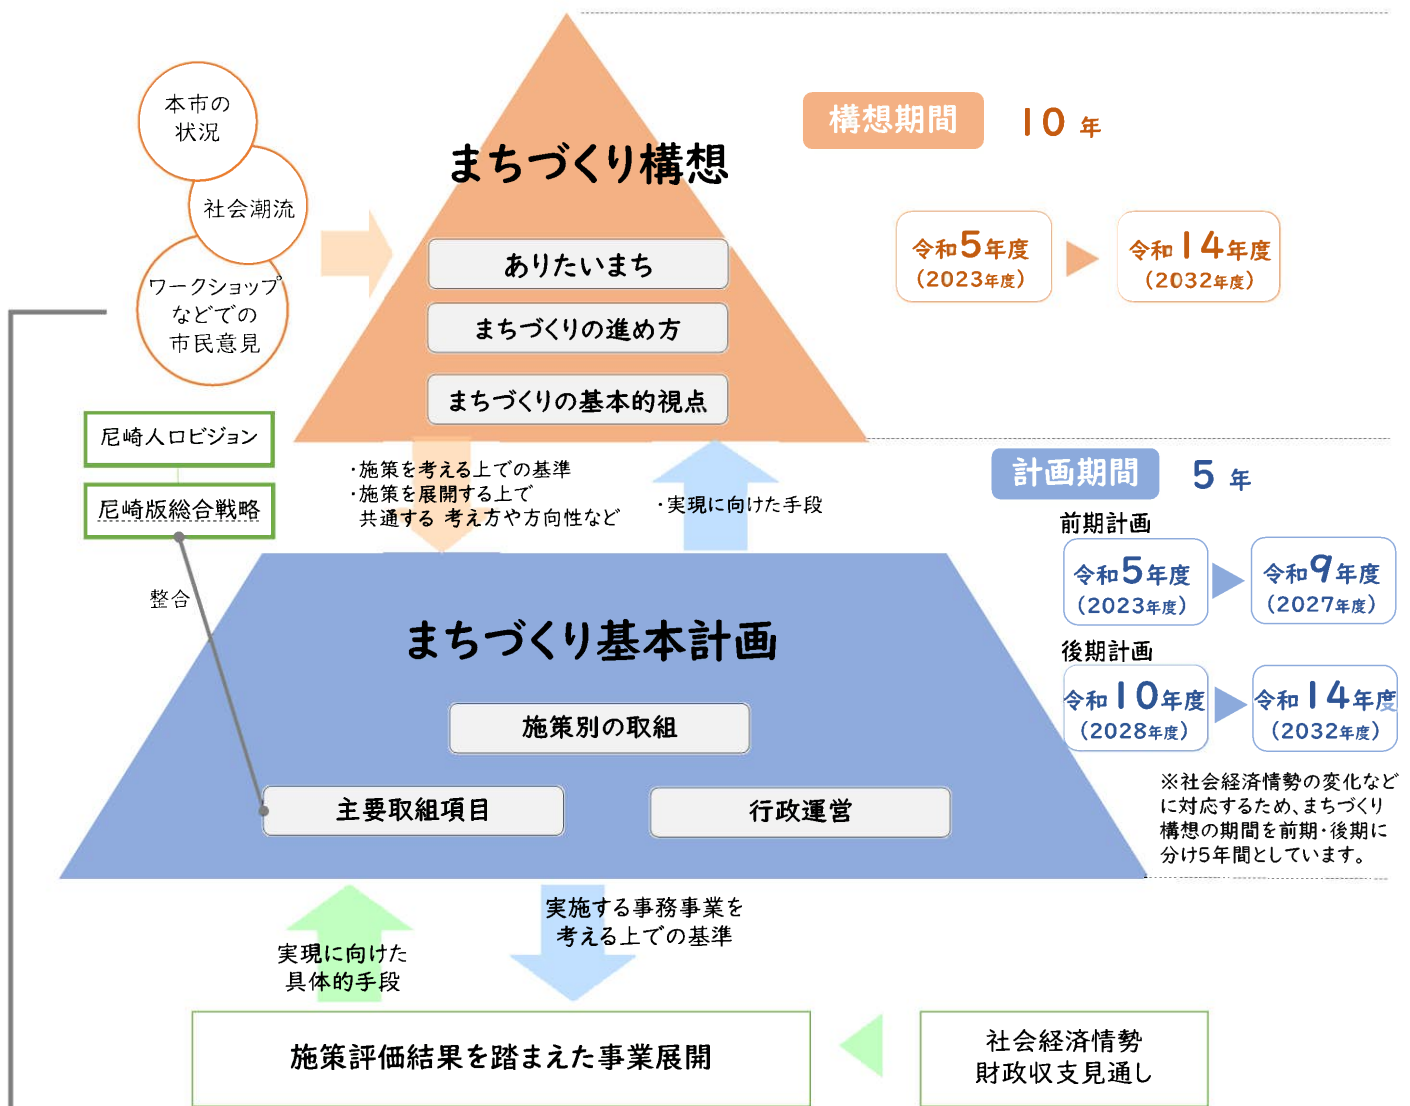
本市の状況

社会潮流

ワークショップなどでの市民意見

まちづくり構想

ありたいまち

まちづくりの進め方

まちづくりの基本的視点

構想期間　10 年

令和5年度（2023年度）

令和14年度（2032年度）

尼崎人ロビジョン

尼崎版総合戦略

・施策を考える上での基準
・施策を展開する上で共通する 考え方や方向性など

・実現に向けた手段

計画期間　5 年

前期計画

令和5年度（2023年度）

令和9年度（2027年度）

後期計画

令和10年度（2028年度）

令和14年度（2032年度）

整合

まちづくり基本計画

施策別の取組

主要取組項目

行政運営

※社会経済情勢の変化などに対応するため、まちづくり構想の期間を前期・後期に分け5年間としています。

実施する事務事業を考える上での基準

実現に向けた具体的手段

施策評価結果を踏まえた事業展開

社会経済情勢
財政収支見通し